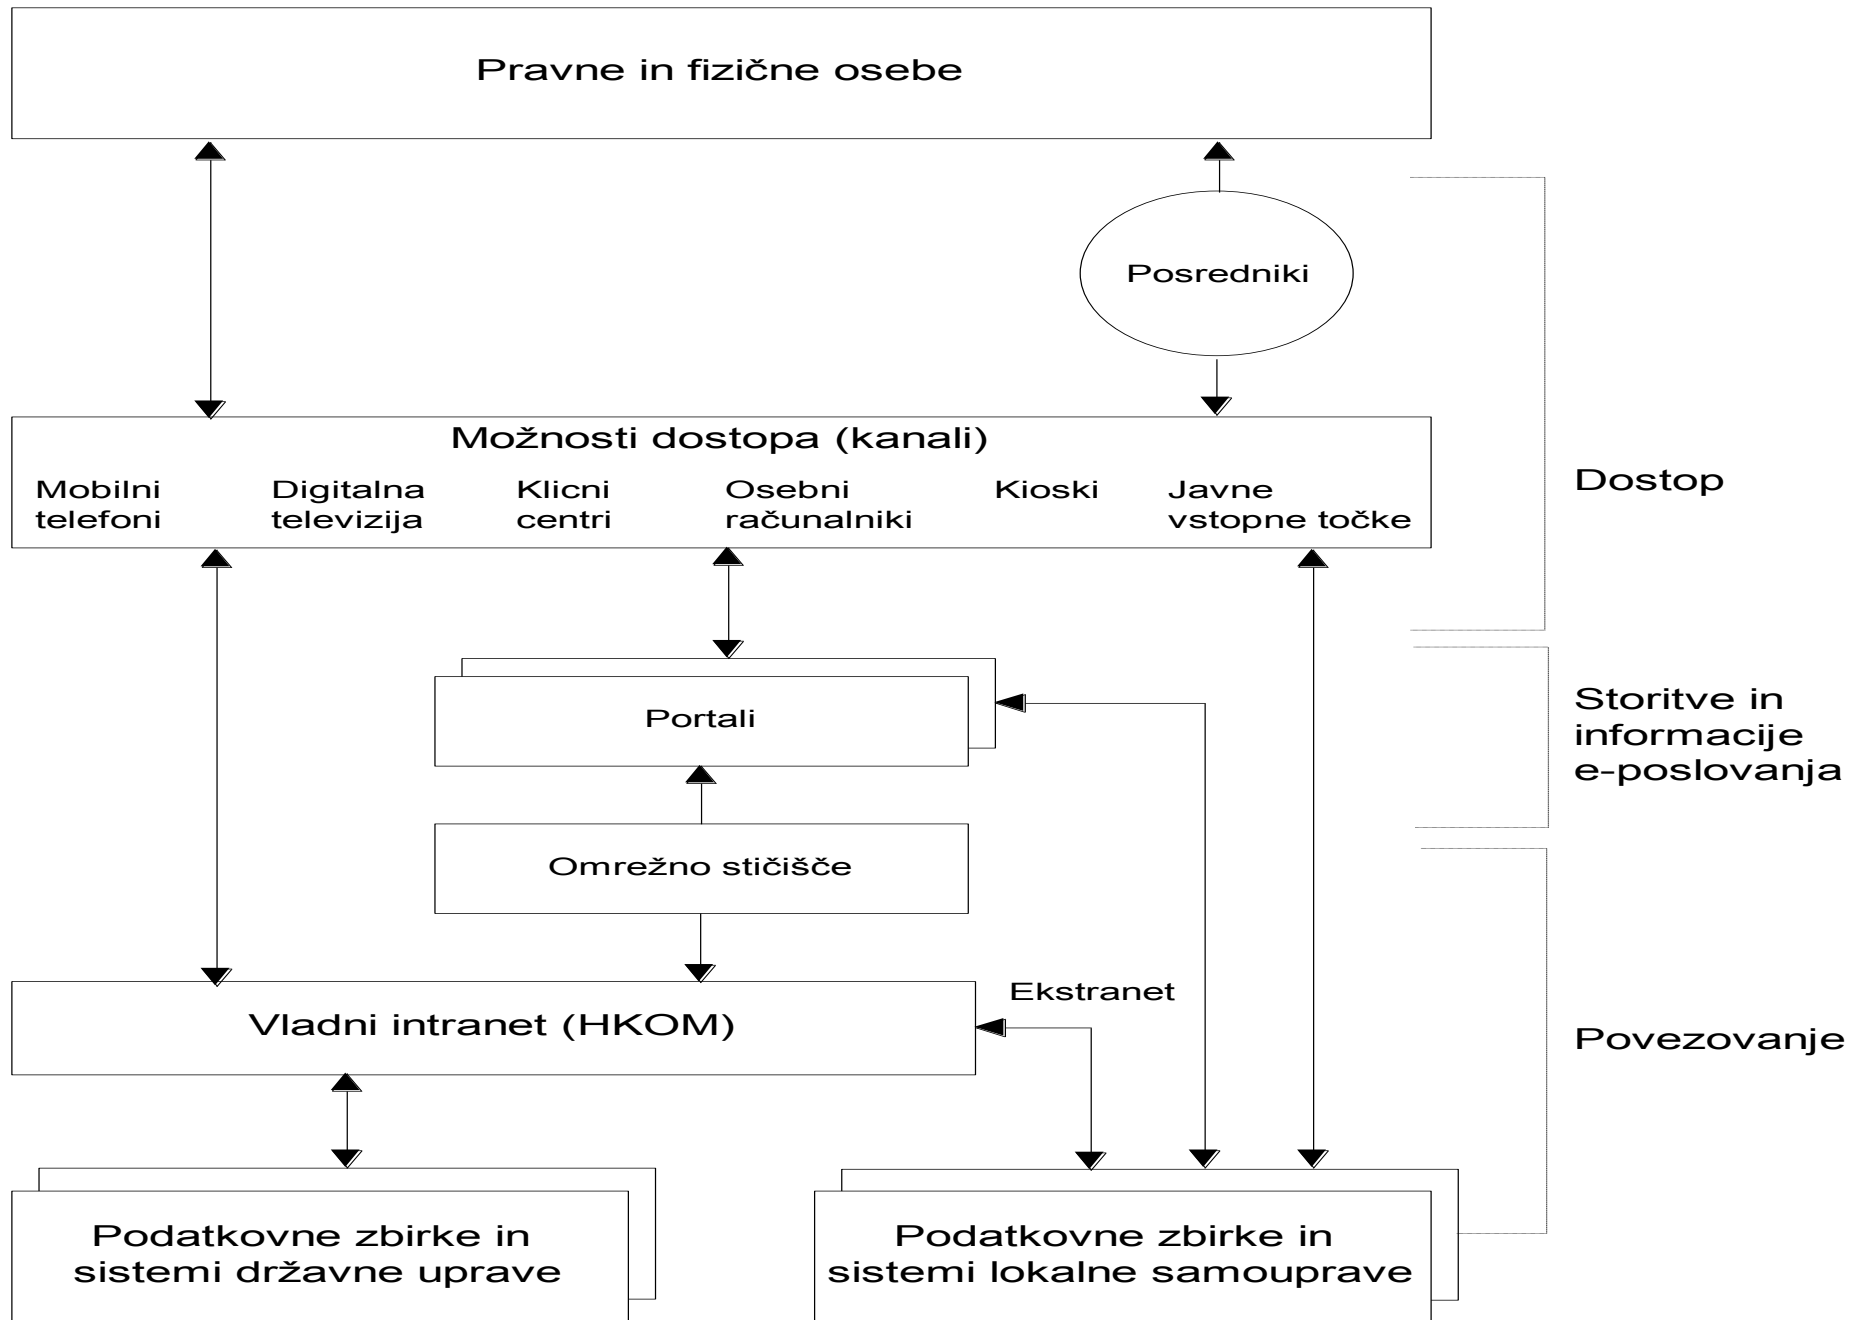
Pravne in fizične osebe

Posredniki

Dostop

Možnosti dostopa (kanali)

Mobilni telefoni

Digitalna televizija

Klicni centri

Osebni računalniki

Kioski

Javne vstopne točke

Portali

Storitve in informacije e-poslovanja

Omrežno stičišče

Ekstranet

Vladni intranet (HKOM)

Povezovanje

Podatkovne zbirke in sistemi državne uprave

Podatkovne zbirke in sistemi lokalne samouprave